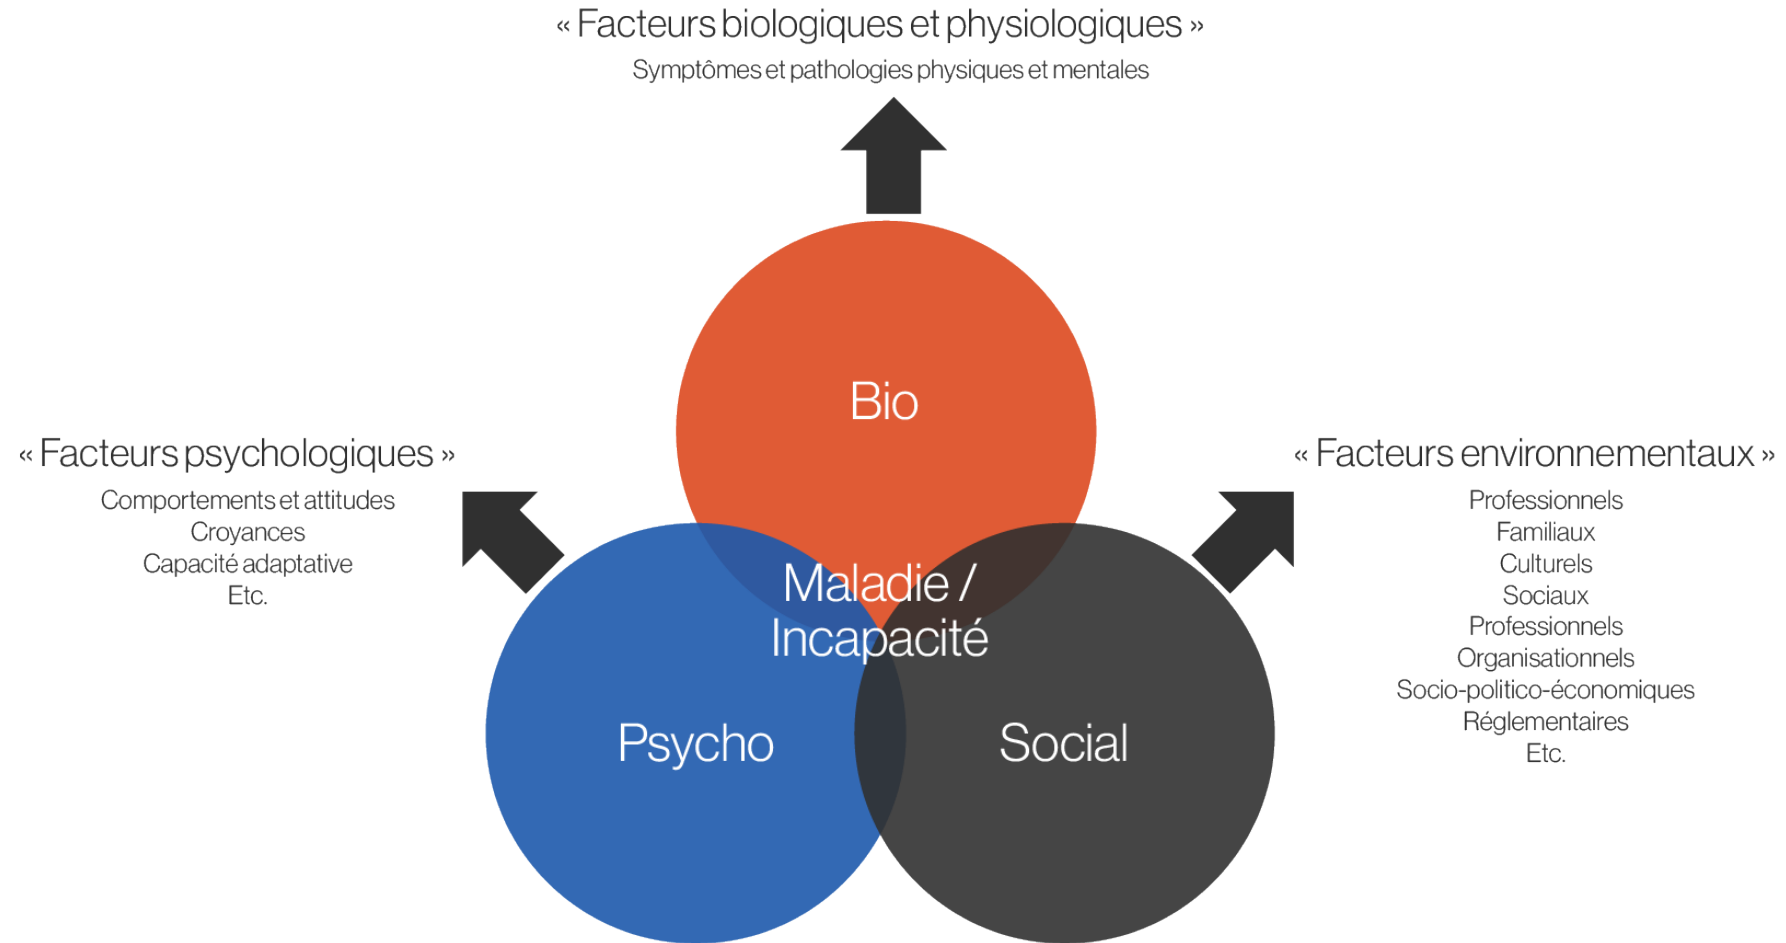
« Facteurs biologiques et physiologiques »
Symptômes et pathologies physiques et mentales

Bio

« Facteurs psychologiques »
Comportements et attitudes
Croyances
Capacité adaptative
Etc.

« Facteurs environnementaux »
Professionnels
Familiaux
Culturels
Sociaux
Professionnels
Organisationnels
Socio-politico-économiques
Réglementaires
Etc.

Maladie / Incapacité

Psycho

Social